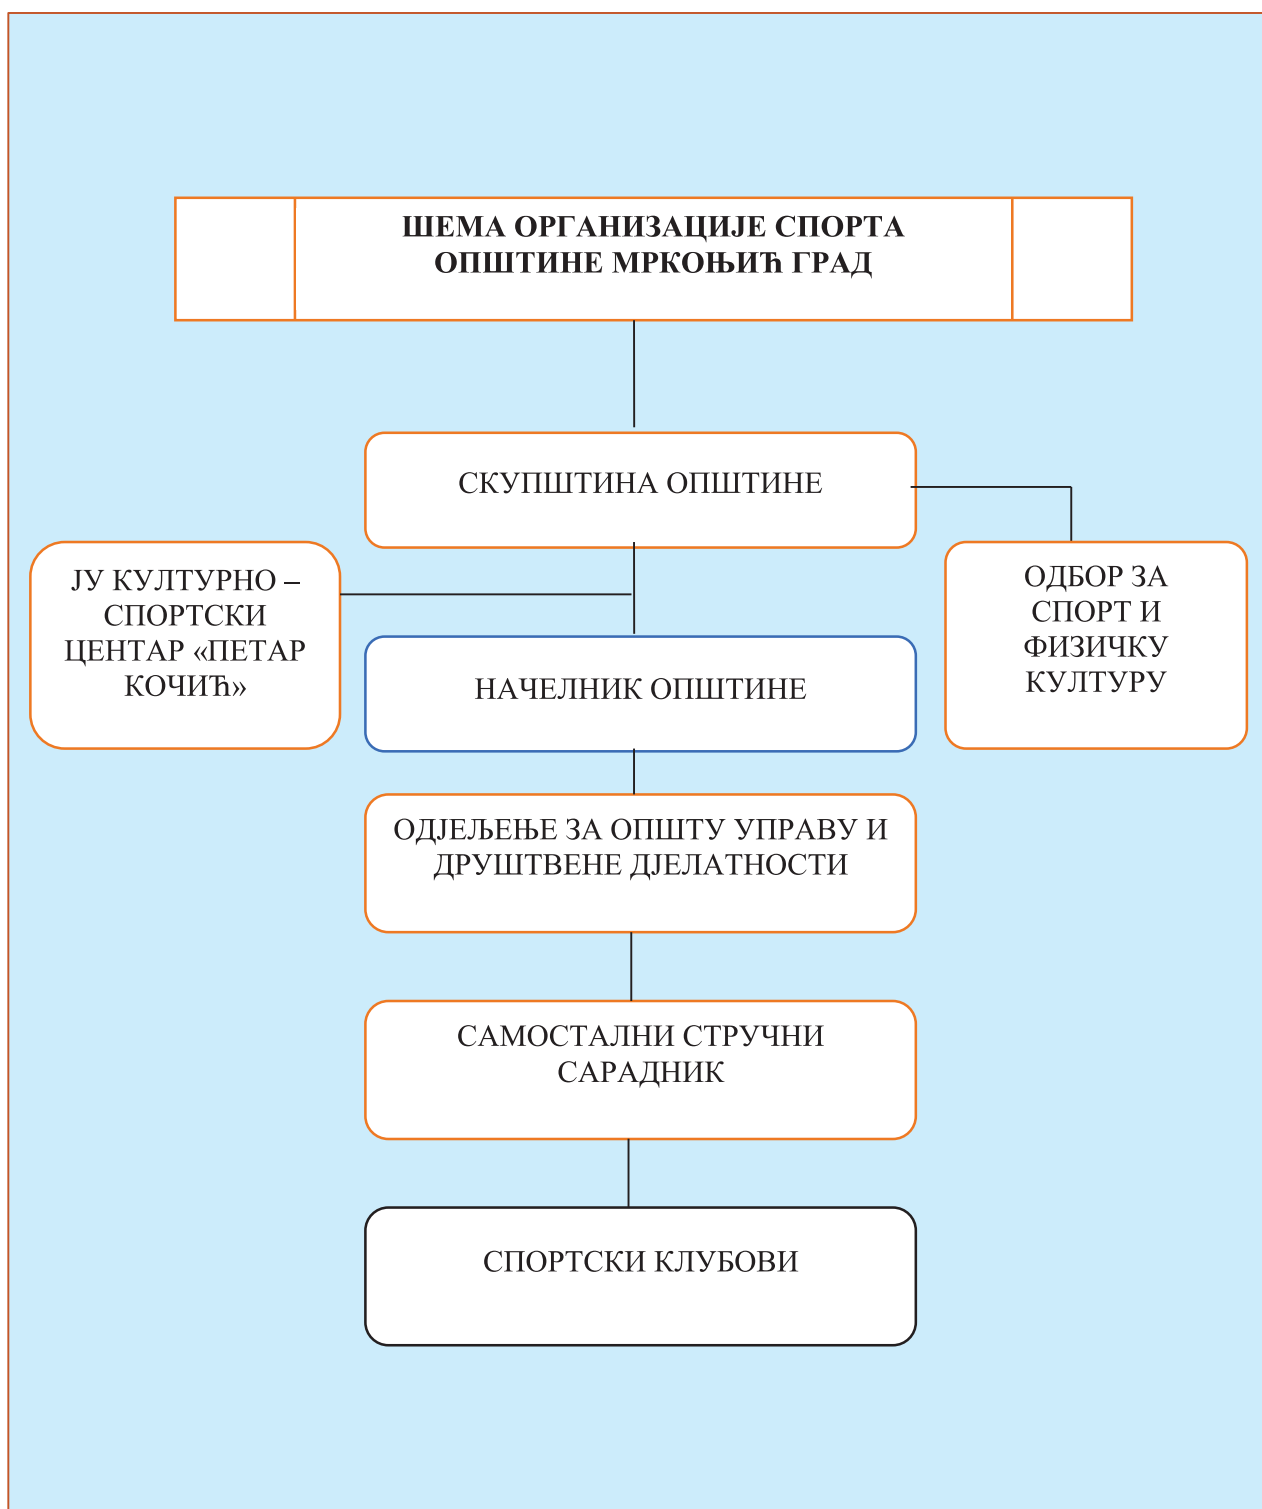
ШЕМА ОРГАНИЗАЦИЈЕ СПОРТА ОПШТИНЕ МРКОЊИЋ ГРАД

СКУПШТИНА ОПШТИНЕ

ЈУ КУЛТУРНО – СПОРТСКИ ЦЕНТАР «ПЕТАР КОЧИЋ»

ОДБОР ЗА СПОРТ И ФИЗИЧКУ КУЛТУРУ

НАЧЕЛНИК ОПШТИНЕ

ОДЈЕЉЕЊЕ ЗА ОПШТУ УПРАВУ И ДРУШТВЕНЕ ДЈЕЛАТНОСТИ

САМОСТАЛНИ СТРУЧНИ САРАДНИК

СПОРТСКИ КЛУБОВИ